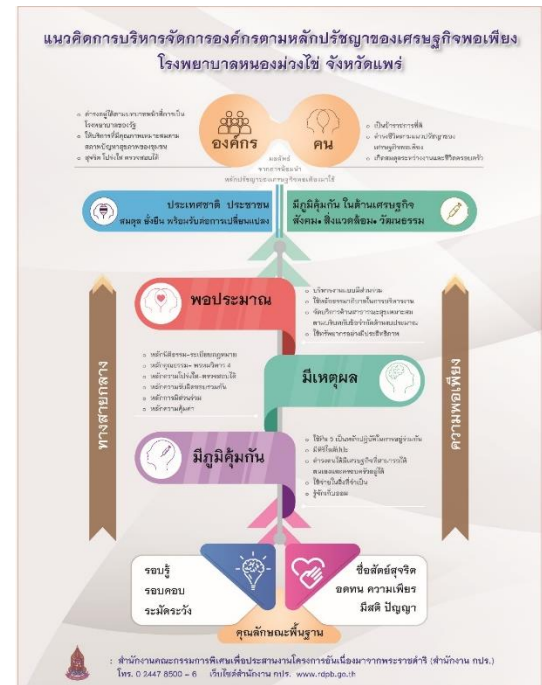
แนวคิดการบริหารจัดการองค์กรตามหลักปรัชญาของเศรษฐกิจพอเพียง
โรงพยาบาลหนองม่วงไข่ จังหวัดแพร่

องค์กร

คน

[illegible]

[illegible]

ประเทศชาติ ประชาชน
สมดุล ยั่งยืน พร้อมรับต่อการเปลี่ยนแปลง

มีภูมิคุ้มกัน ในด้านเศรษฐกิจ
สังคม สิ่งแวดล้อม วัฒนธรรม

พอประมาณ

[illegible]

มีเหตุผล

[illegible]

มีภูมิคุ้มกัน

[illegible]

ทางสายกลาง

ความพอเพียง

รอบรู้
รอบคอบ
ระมัดระวัง

ซื่อสัตย์สุจริต
อดทน ความเพียร
มีสติ ปัญญา

คุณลักษณะพื้นฐาน

สำนักงานคณะกรรมการพิเศษเพื่อประสานงานโครงการอันเนื่องมาจากพระราชดำริ (สำนักงาน กปร.)
โทร. 0 2447 8500 – 6 เว็บไซต์สำนักงาน กปร. www.rdpb.go.th